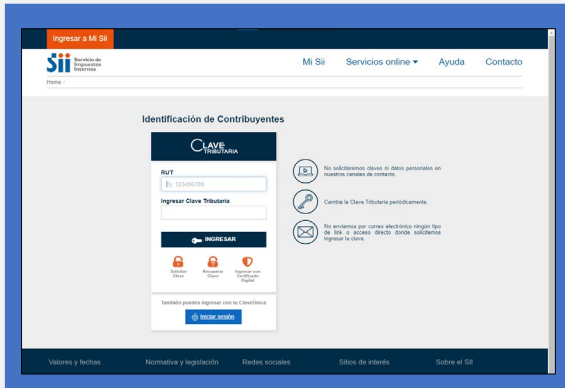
Ingresar a Mi SII

Sii Servicio de Impuestos Internos

Mi Sii
Servicios online
Ayuda
Contacto

Home /

Identificación de Contribuyentes

Clave Tributaria

RUT

Ej. 123456789

Ingresar Clave Tributaria

INGRESAR

Solicitar Clave
Recuperar Clave
Ingresar con Certificado Digital

También puedes ingresar con tu ClaveÚnica

Iniciar sesión

No solicitaremos claves ni datos personales en nuestros canales de contacto.

Cambie la Clave Tributaria periódicamente.

No enviamos por correo electrónico ningún tipo de link o acceso directo donde solicitemos ingresar la clave.

Valores y fechas
Normativa y legislación
Redes sociales
Sitios de interés
Sobre el SII